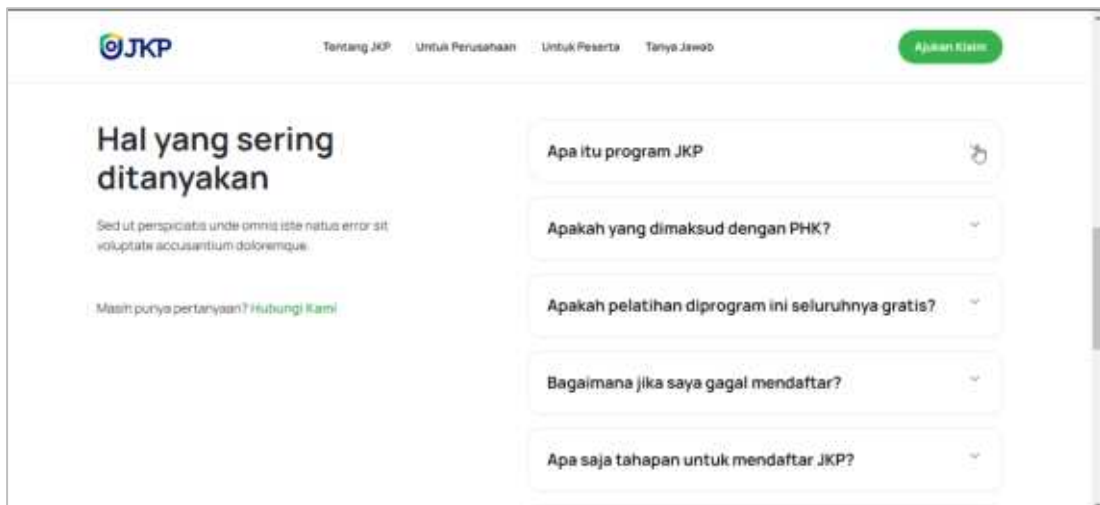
JKP

Tentang JKP Untuk Perusahaan Untuk Peserta Tanya Jawab

Ajukan Klaim

Hal yang sering ditanyakan

Sed ut perspiciatis unde omnis iste natus error sit voluptate accusantium doloremque.

Masih punya pertanyaan? Hubungi Kami

Apa itu program JKP

Apakah yang dimaksud dengan PHK?

Apakah pelatihan diprogram ini seluruhnya gratis?

Bagaimana jika saya gagal mendaftar?

Apa saja tahapan untuk mendaftar JKP?